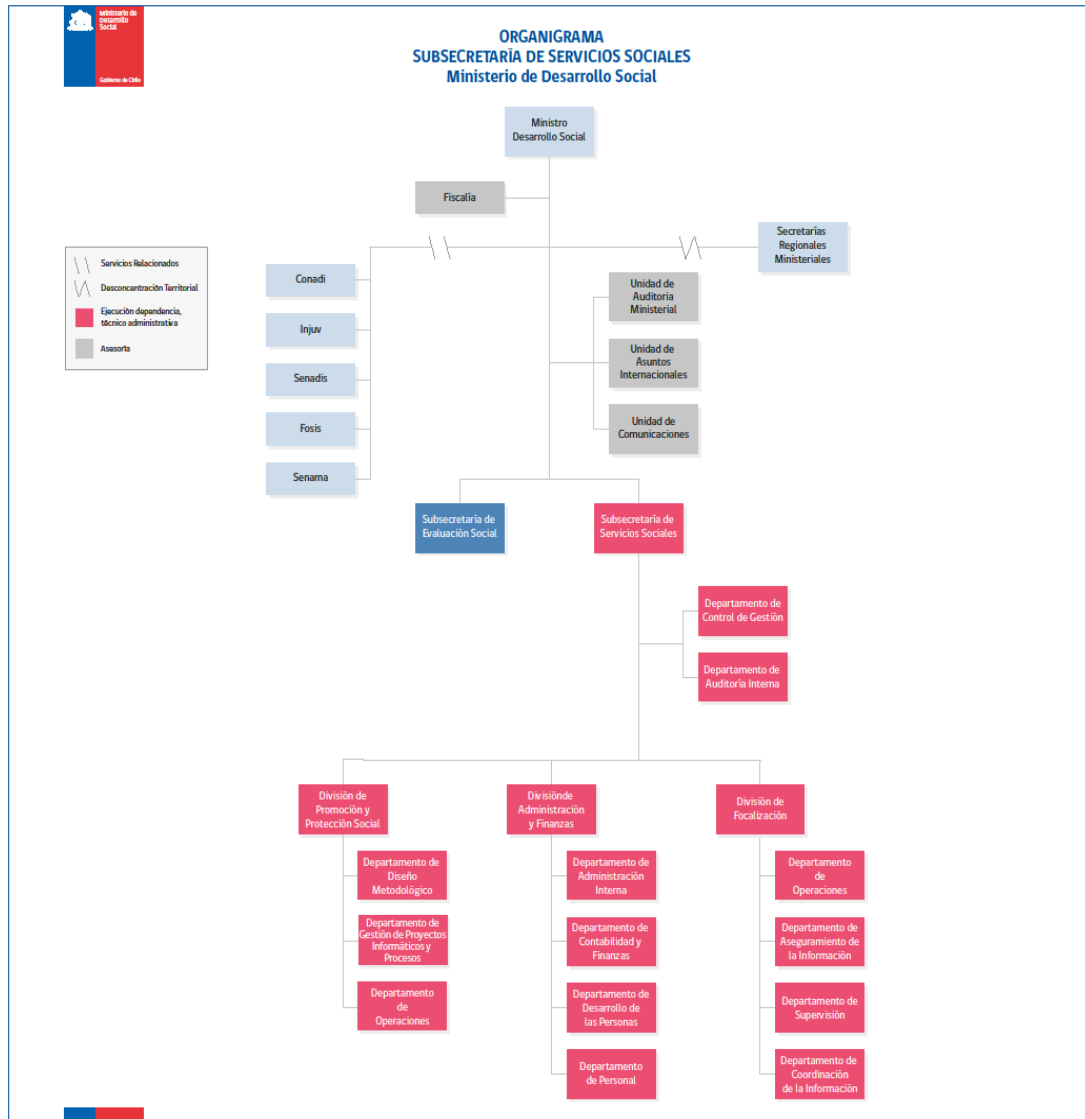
Ministerio de Desarrollo Social

Gobierno de Chile

ORGANIGRAMA
SUBSECRETARÍA DE SERVICIOS SOCIALES
Ministerio de Desarrollo Social

Ministro Desarrollo Social

Fiscalía

Servicios Relacionados
Desconcentración Territorial
Ejecución dependencia, técnico administrativa
Asesoría

Secretarías Regionales Ministeriales

Conadi
Injuv
Senadis
Fosis
Senama

Unidad de Auditoría Ministerial
Unidad de Asuntos Internacionales
Unidad de Comunicaciones

Subsecretaría de Evaluación Social
Subsecretaría de Servicios Sociales

Departamento de Control de Gestión
Departamento de Auditoría Interna

División de Promoción y Protección Social
Departamento de Diseño Metodológico
Departamento de Gestión de Proyectos Informáticos y Procesos
Departamento de Operaciones

Divisiónde Administración y Finanzas
Departamento de Administración Interna
Departamento de Contabilidad y Finanzas
Departamento de Desarrollo de las Personas
Departamento de Personal

División de Focalización
Departamento de Operaciones
Departamento de Aseguramiento de la Información
Departamento de Supervisión
Departamento de Coordinación de la Información